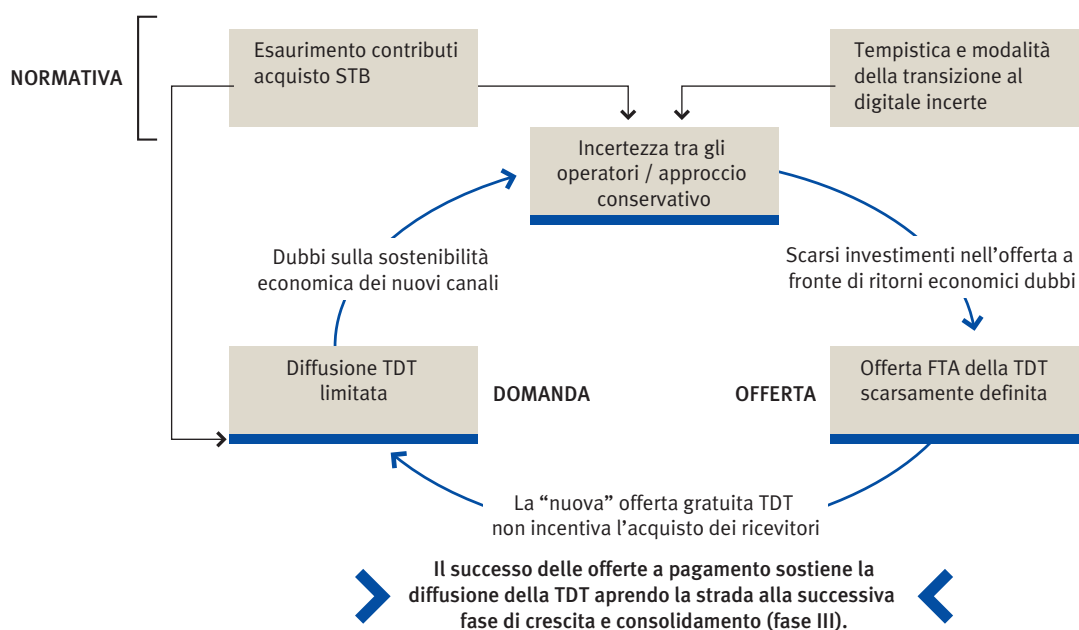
NORMATIVA

Esaurimento contributi acquisto STB

Tempistica e modalità della transizione al digitale incerte

Incertezza tra gli operatori / approccio conservativo

Dubbi sulla sostenibilità economica dei nuovi canali

Scarsi investimenti nell'offerta a fronte di ritorni economici dubbi

Diffusione TDT limitata

DOMANDA

OFFERTA

Offerta FTA della TDT scarsamente definita

La "nuova" offerta gratuita TDT non incentiva l'acquisto dei ricevitori

Il successo delle offerte a pagamento sostiene la diffusione della TDT aprendo la strada alla successiva fase di crescita e consolidamento (fase III).